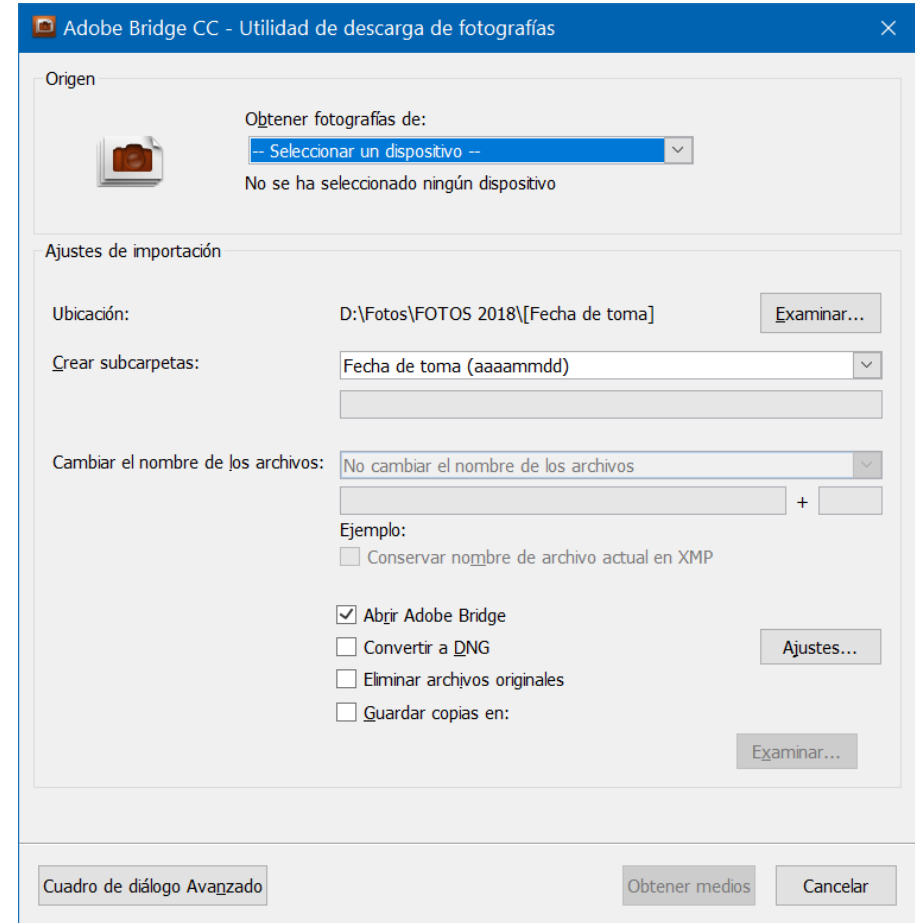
Adobe Bridge CC - Utilidad de descarga de fotografías

Origen

Obtener fotografías de:

-- Seleccionar un dispositivo --

No se ha seleccionado ningún dispositivo

Ajustes de importación

Ubicación:

D:\Fotos\FOTOS 2018\[Fecha de toma]

Examinar...

Crear subcarpetas:

Fecha de toma (aaaammdd)

Cambiar el nombre de los archivos:

No cambiar el nombre de los archivos

+

Ejemplo:

Conservar nombre de archivo actual en XMP

Abrir Adobe Bridge

Convertir a DNG

Ajustes...

Eliminar archivos originales

Guardar copias en:

Examinar...

Cuadro de diálogo Avanzado

Obtener medios

Cancelar